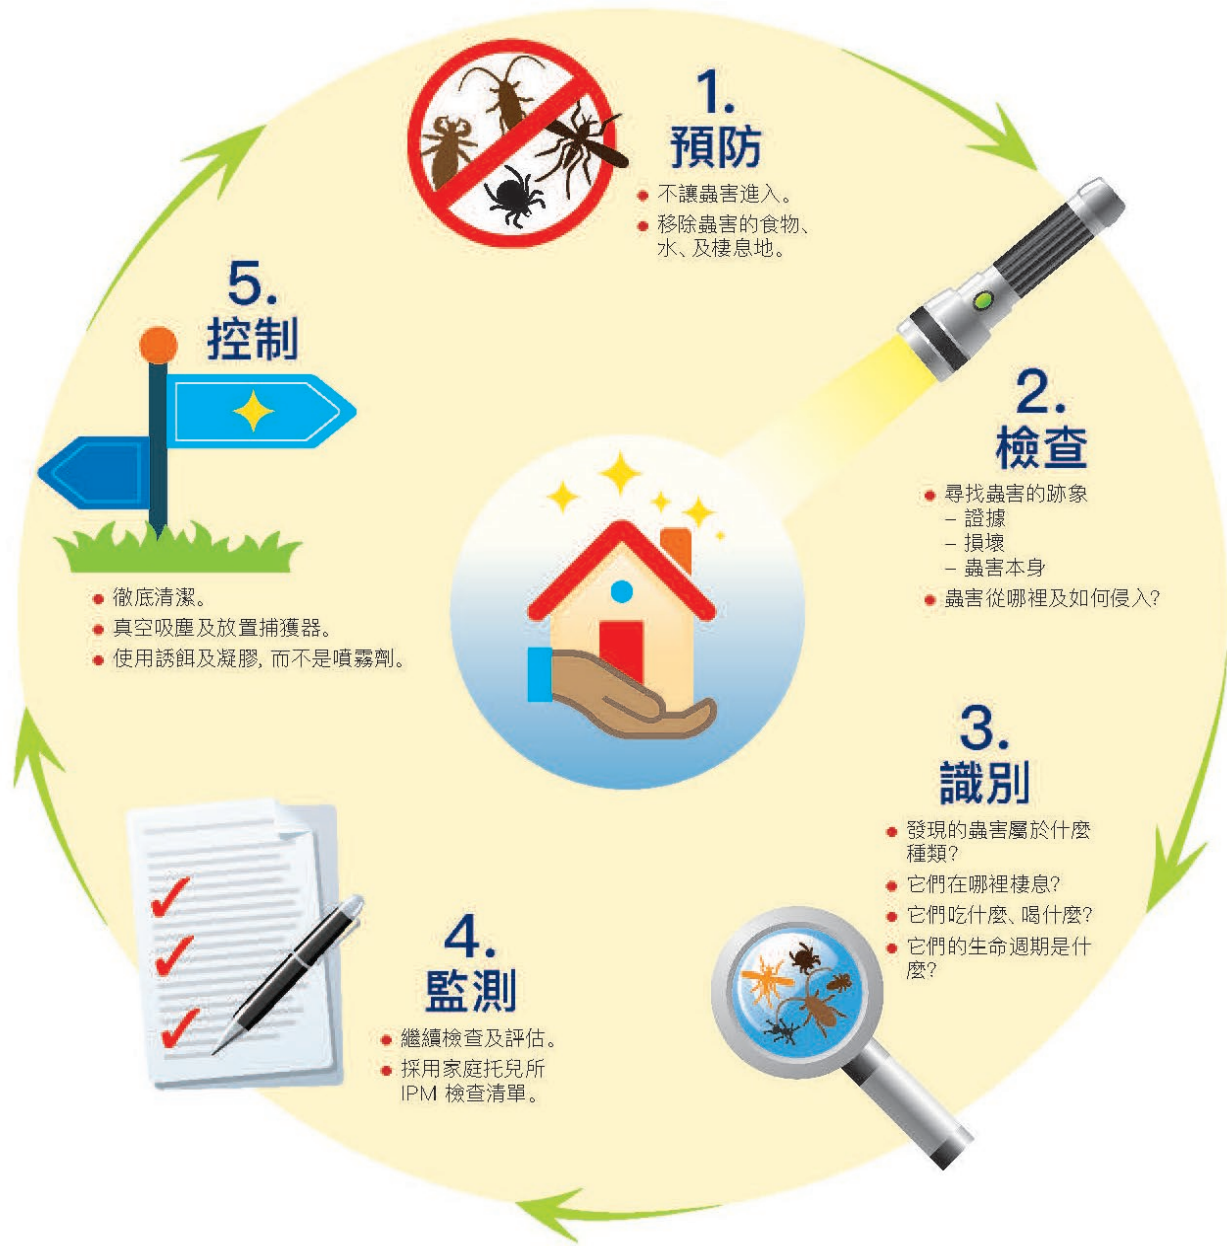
1.
預防

• 不讓蟲害進入。
• 移除蟲害的食物、水、及棲息地。

2.
檢查

• 尋找蟲害的跡象
– 證據
– 損壞
– 蟲害本身
• 蟲害從哪裡及如何侵入?

3.
識別

• 發現的蟲害屬於什麼種類?
• 它們在哪裡棲息?
• 它們吃什麼、喝什麼?
• 它們的生命週期是什麼?

4.
監測

• 繼續檢查及評估。
• 採用家庭托兒所 IPM 檢查清單。

5.
控制

• 徹底清潔。
• 真空吸塵及放置捕獲器。
• 使用誘餌及凝膠, 而不是噴霧劑。